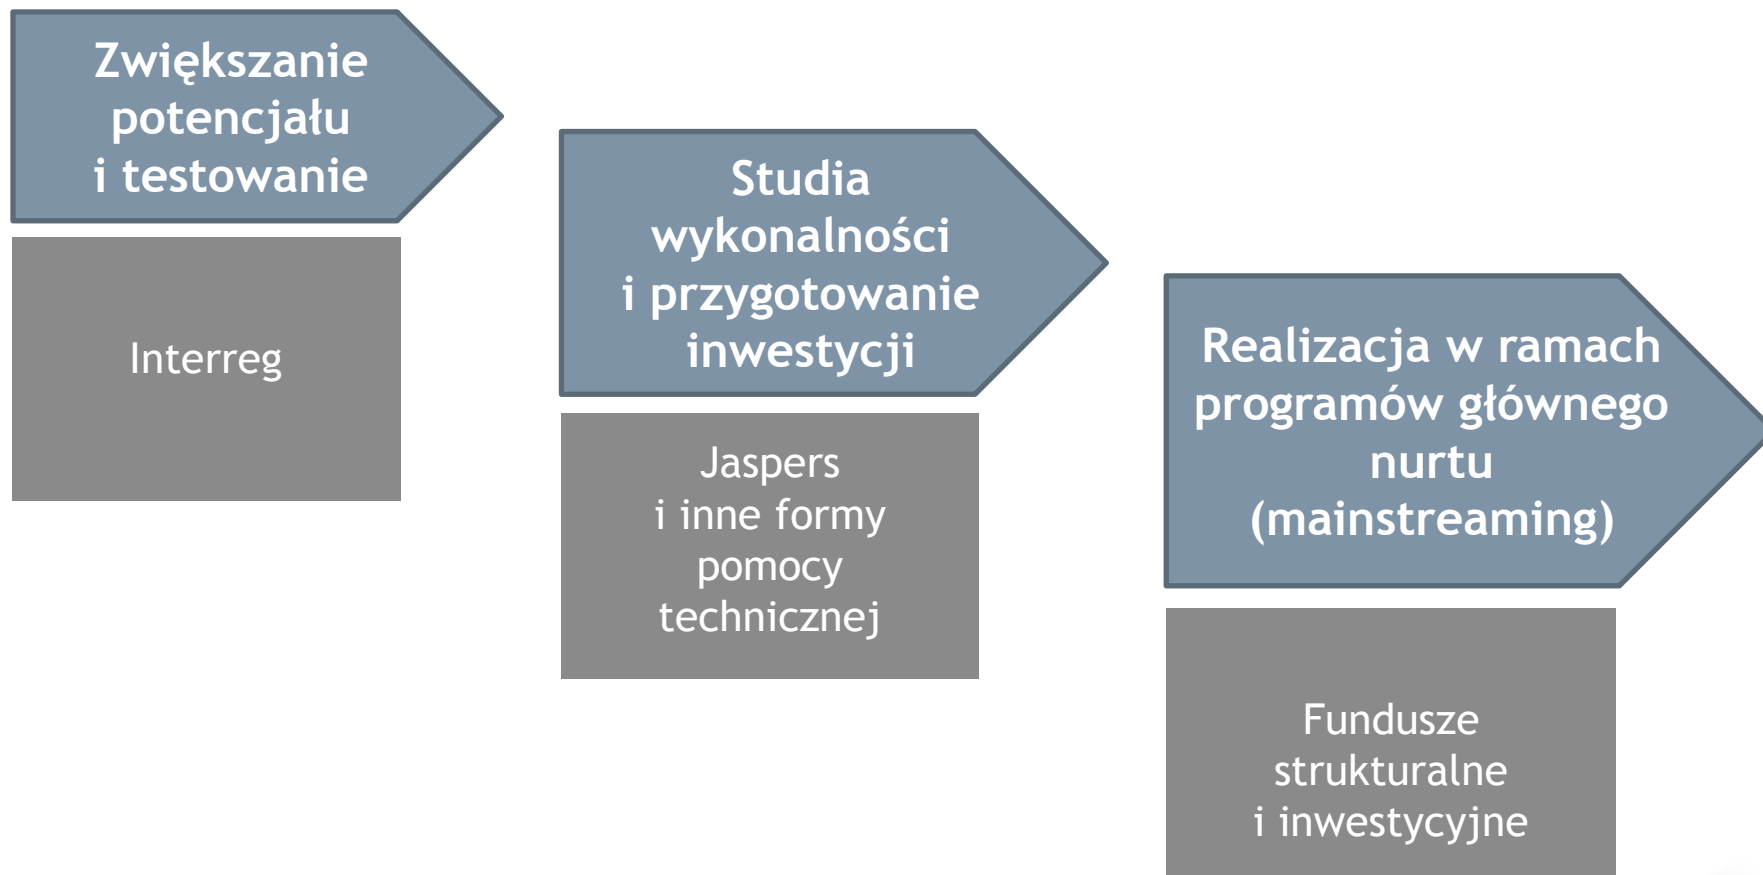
Zwiększanie potencjału i testowanie

Interreg

Studia wykonalności i przygotowanie inwestycji

Jaspers i inne formy pomocy technicznej

Realizacja w ramach programów głównego nurtu (mainstreaming)

Fundusze strukturalne i inwestycyjne